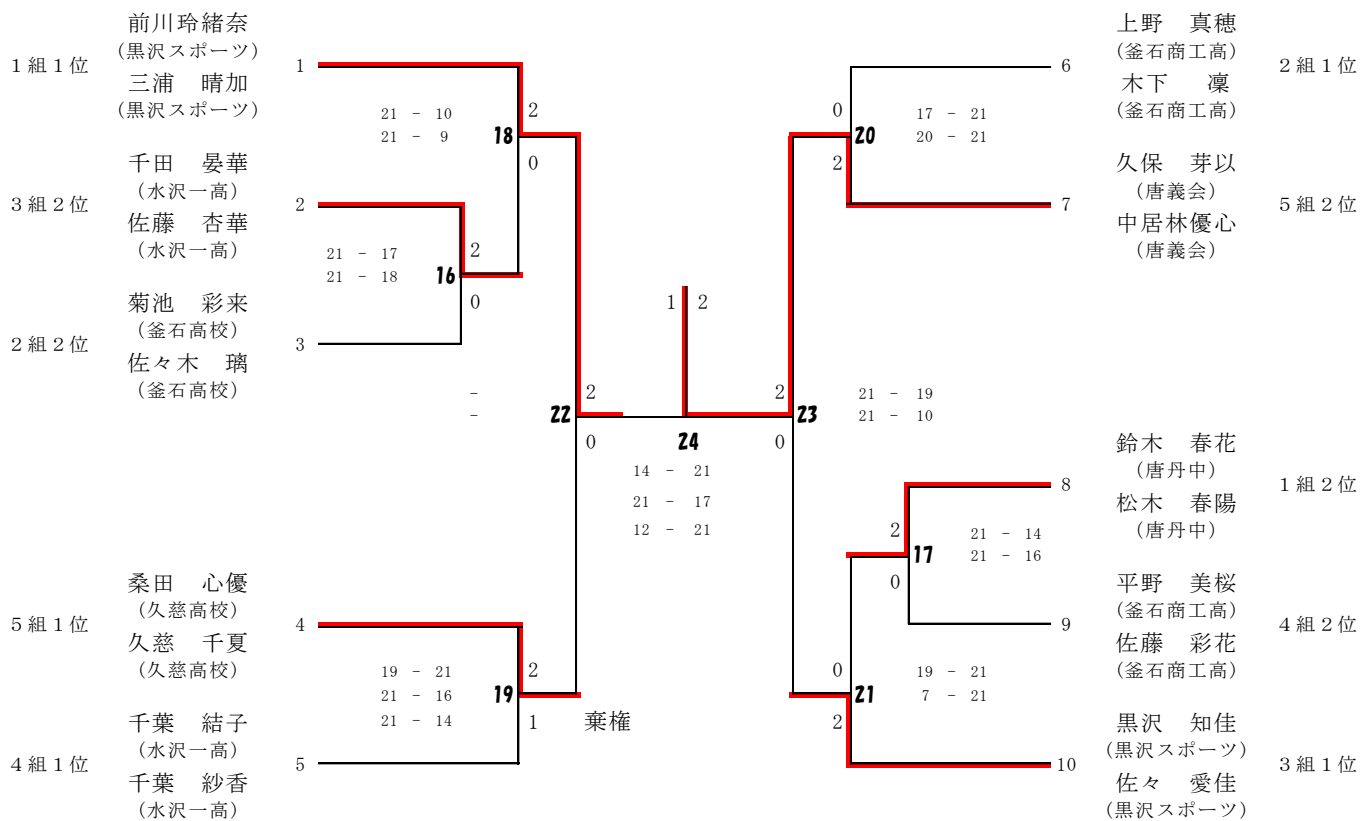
1組1位
前川玲緒奈
(黒沢スポーツ)
三浦　晴加
(黒沢スポーツ)
1

3組2位
千田　晏華
(水沢一高)
佐藤　杏華
(水沢一高)
2

2組2位
菊池　彩来
(釜石高校)
佐々木　璃
(釜石高校)
3

5組1位
桑田　心優
(久慈高校)
久慈　千夏
(久慈高校)
4

4組1位
千葉　結子
(水沢一高)
千葉　紗香
(水沢一高)
5

21 - 10
21 - 9
18
2
0

21 - 17
21 - 18
16
2
0

-
-
22
2
0

19 - 21
21 - 16
21 - 14
19
2
1　棄権

1　2
24
14 - 21
21 - 17
12 - 21

2組1位
上野　真穂
(釜石商工高)
木下　凜
(釜石商工高)
6

5組2位
久保　芽以
(唐義会)
中居林優心
(唐義会)
7

1組2位
鈴木　春花
(唐丹中)
松木　春陽
(唐丹中)
8

4組2位
平野　美桜
(釜石商工高)
佐藤　彩花
(釜石商工高)
9

3組1位
黒沢　知佳
(黒沢スポーツ)
佐々　愛佳
(黒沢スポーツ)
10

0
20
2
17 - 21
20 - 21

2
23
0
21 - 19
21 - 10

2
17
0
21 - 14
21 - 16

0
21
2
19 - 21
7 - 21